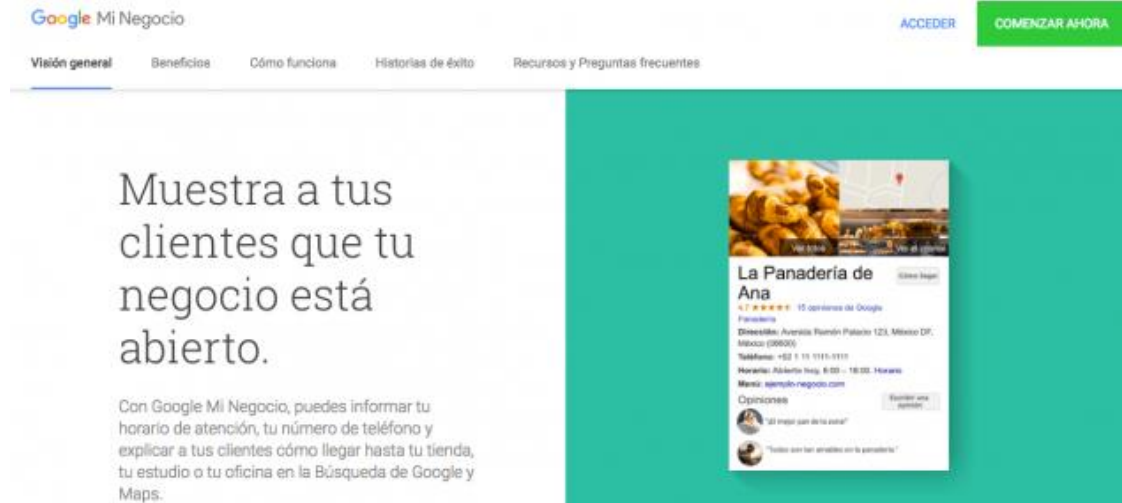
Google Mi Negocio

ACCEDER

COMENZAR AHORA

Visión general

Beneficios

Cómo funciona

Historias de éxito

Recursos y Preguntas frecuentes

Muestra a tus clientes que tu negocio está abierto.

Con Google Mi Negocio, puedes informar tu horario de atención, tu número de teléfono y explicar a tus clientes cómo llegar hasta tu tienda, tu estudio o tu oficina en la Búsqueda de Google y Maps.

Ver fotos

Ver el interior

La Panadería de Ana

Cómo llegar

4.7 ★★★★★ 15 opiniones de Google

Panadería

Dirección: Avenida Ramón Palacio 123, México DF, México (06600)

Teléfono: +52 1 11 1111-1111

Horario: Abierto hoy, 6:00 – 18:00. Horario

Menú: ejemplo-negocio.com

Opiniones

Escribir una opinión

"El mejor pan de la zona"

"Todos son tan amables en la panadería"